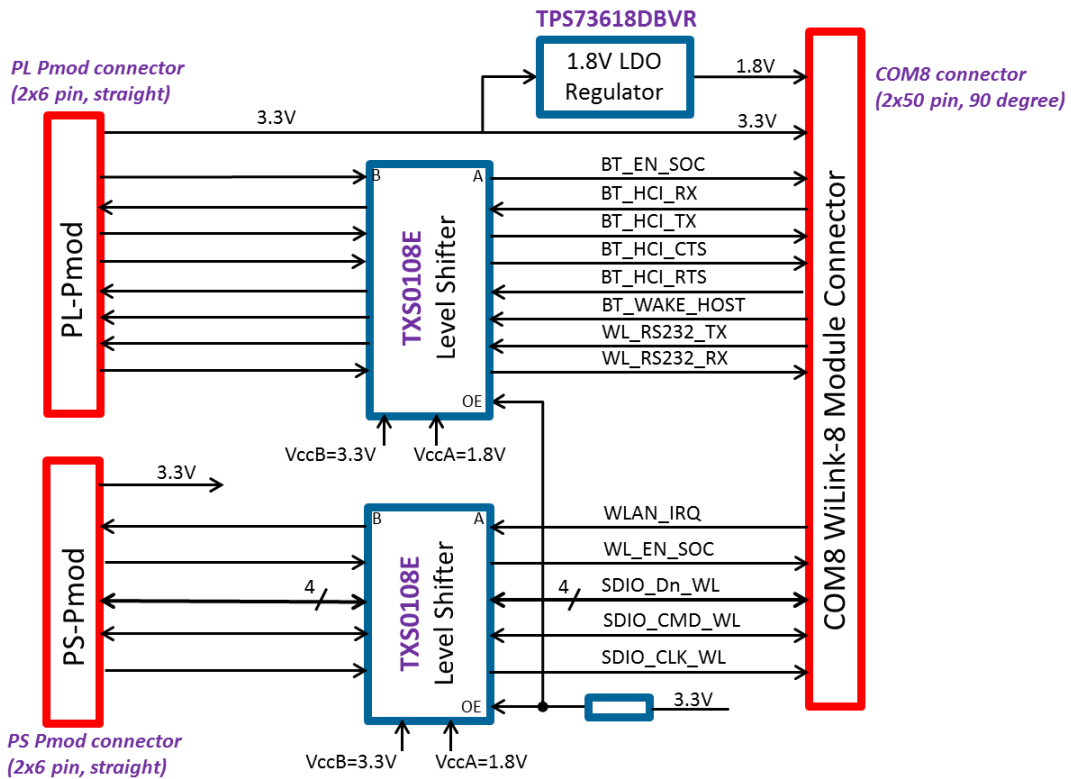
TPS73618DBVR

PL Pmod connector
(2x6 pin, straight)

1.8V LDO
Regulator

1.8V

COM8 connector
(2x50 pin, 90 degree)

3.3V

3.3V

PL-Pmod

B

A

TXS0108E
Level Shifter

OE

BT_EN_SOC
BT_HCI_RX
BT_HCI_TX
BT_HCI_CTS
BT_HCI_RTS
BT_WAKE_HOST
WL_RS232_TX
WL_RS232_RX

COM8 WiLink-8 Module Connector

VccB=3.3V
VccA=1.8V

3.3V

PS-Pmod

B

A

TXS0108E
Level Shifter

OE

4

4

WLAN_IRQ
WL_EN_SOC
SDIO_Dn_WL
SDIO_CMD_WL
SDIO_CLK_WL

3.3V

PS Pmod connector
(2x6 pin, straight)

VccB=3.3V
VccA=1.8V